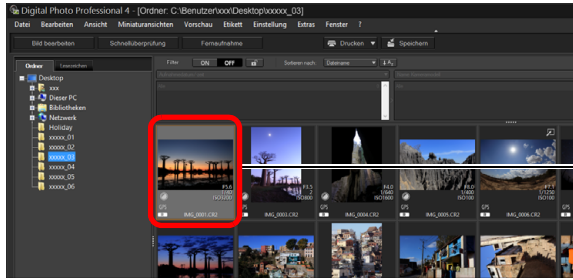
Digital Photo Professional 4 - [Ordner: C:\Benutzer\xxx\Desktop\xxxxx_03]

Datei Bearbeiten Ansicht Miniaturansichten Vorschau Etikett Einstellung Extras Fenster ?

Bild bearbeiten Schnellüberprüfung Fernaufnahme Drucken Speichern

Ordner Lesezeichen

Desktop
xxx
Dieser PC
Bibliotheken
Netzwerk
Holiday
xxxxx_01
xxxxx_02
xxxxx_03
xxxxx_04
xxxxx_05
xxxxx_06

Filter ON OFF Sortieren nach Dateiname

F5.6
1/80
ISO100
IMG_0001.CR2

F1.5
1/15
ISO1600
IMG_0003.CR2

F4.0
1/640
ISO100
IMG_0004.CR2

IMG_0005.CR2

F7.1
1/1250
ISO100
IMG_0006.CR2